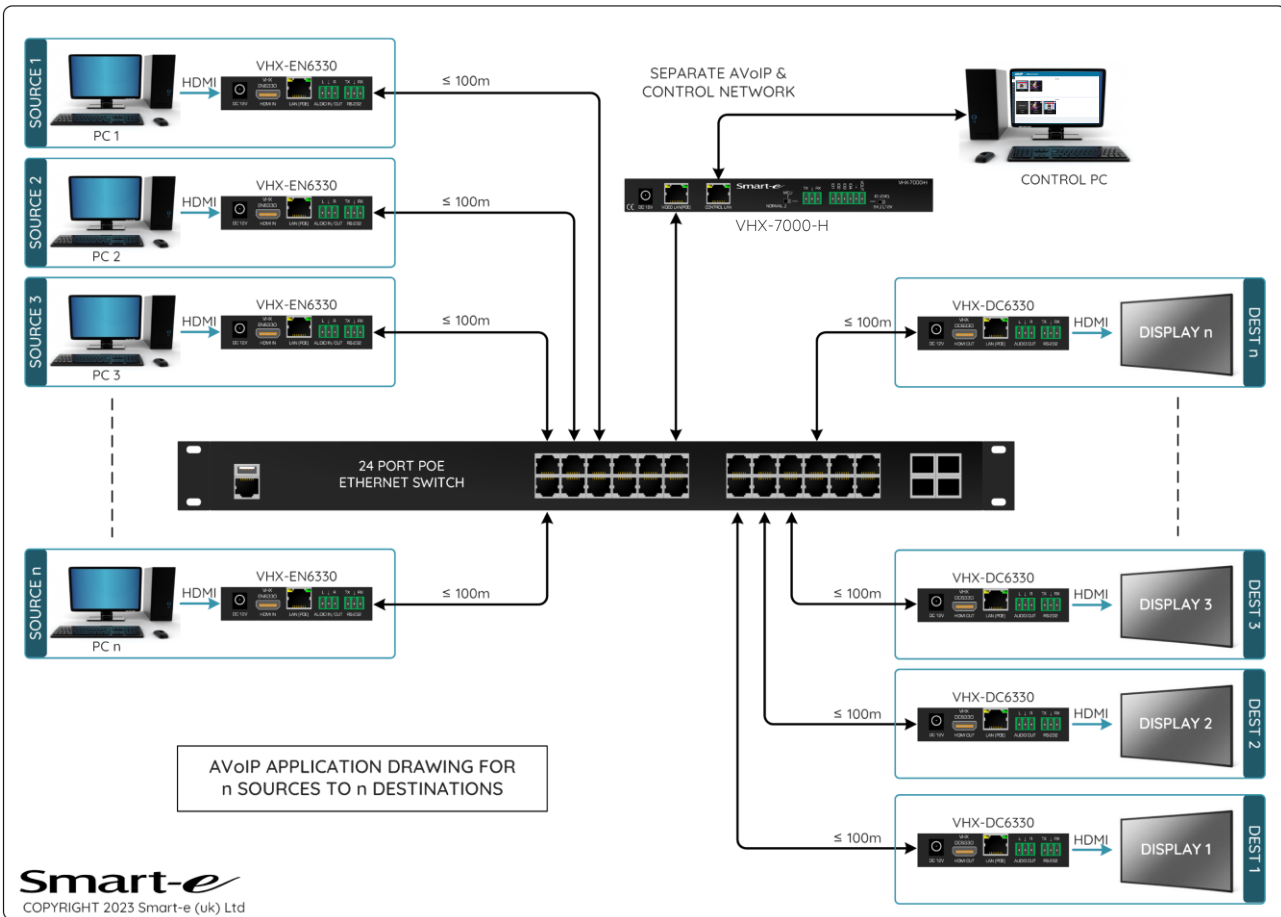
SOURCE 1
HDMI
VHX-EN6330
PC 1
≤ 100m

SOURCE 2
HDMI
VHX-EN6330
PC 2
≤ 100m

SOURCE 3
HDMI
VHX-EN6330
PC 3
≤ 100m

SEPARATE AVoIP & CONTROL NETWORK

Smart-e
VHX-7000-H

CONTROL PC

DEST n
VHX-DC6330
≤ 100m
HDMI
DISPLAY n

24 PORT POE ETHERNET SWITCH

SOURCE n
HDMI
VHX-EN6330
PC n
≤ 100m

DEST 3
VHX-DC6330
≤ 100m
HDMI
DISPLAY 3

DEST 2
VHX-DC6330
≤ 100m
HDMI
DISPLAY 2

DEST 1
VHX-DC6330
≤ 100m
HDMI
DISPLAY 1

AVoIP APPLICATION DRAWING FOR n SOURCES TO n DESTINATIONS

Smart-e
COPYRIGHT 2023 Smart-e (uk) Ltd